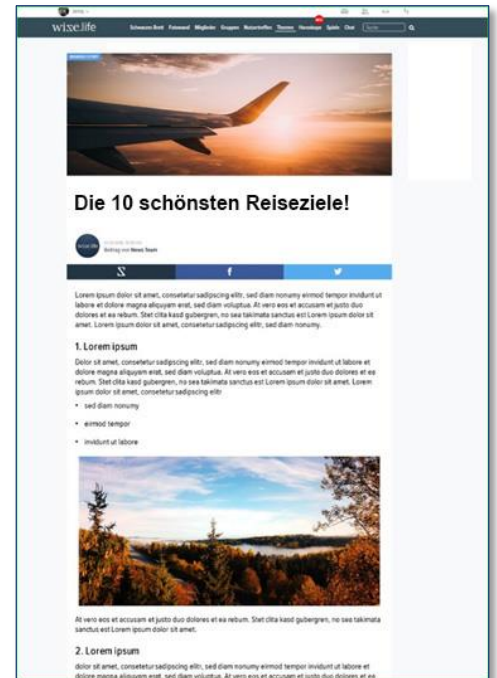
wize.life

Schwarzes Brett Foto-Wand Mitglieder Gruppen Nutzertreffen Themen Horoskope Spiele Chat Suche

Die 10 schönsten Reiseziele!

Beitrag von News Team

Lorem ipsum dolor sit amet, consetetur sadipscing elitr, sed diam nonumy eirmod tempor invidunt ut labore et dolore magna aliquyam erat, sed diam voluptua. At vero eos et accusam et justo duo dolores et ea rebum. Stet clita kasd gubergren, no sea takimata sanctus est Lorem ipsum dolor sit amet. Lorem ipsum dolor sit amet, consetetur sadipscing elitr, sed diam nonumy.

1. Lorem ipsum

Dolor sit amet, consetetur sadipscing elitr, sed diam nonumy eirmod tempor invidunt ut labore et dolore magna aliquyam erat, sed diam voluptua. At vero eos et accusam et justo duo dolores et ea rebum. Stet clita kasd gubergren, no sea takimata sanctus est Lorem ipsum dolor sit amet. Lorem ipsum dolor sit amet, consetetur sadipscing elitr

• sed diam nonumy
• eirmod tempor
• invidunt ut labore

At vero eos et accusam et justo duo dolores et ea rebum. Stet clita kasd gubergren, no sea takimata sanctus est Lorem ipsum dolor sit amet.

2. Lorem ipsum

dolor sit amet, consetetur sadipscing elitr, sed diam nonumy eirmod tempor invidunt ut labore et dolore magna aliquyam erat, sed diam voluptua. At vero eos et accusam et justo duo dolores et ea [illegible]